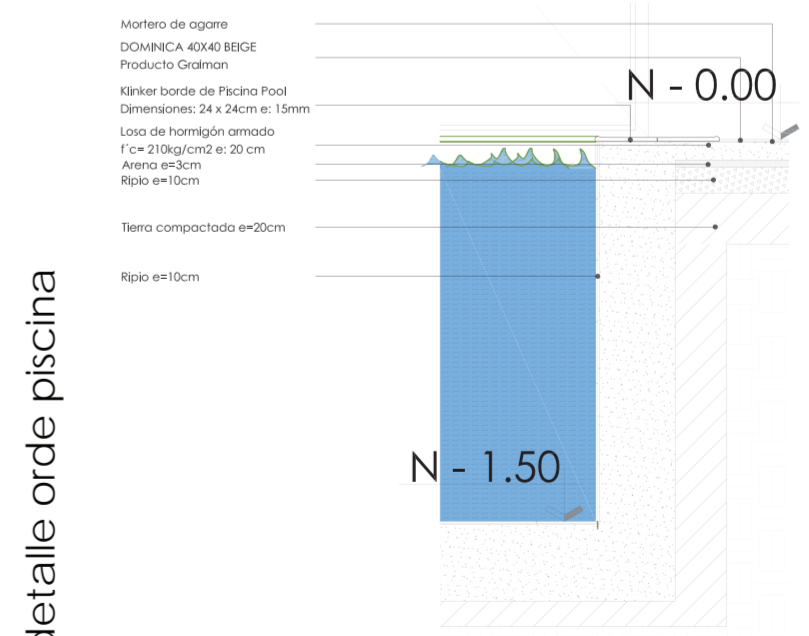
Mortero de agarre

DOMINICA 40X40 BEIGE
Producto Graiman

Klinker borde de Piscina Pool
Dimensiones: 24 x 24cm e: 15mm

Losa de hormigón armado
f´c= 210kg/cm2 e: 20 cm
Arena e=3cm
Ripio e=10cm

Tierra compactada e=20cm

Ripio e=10cm

N - 0.00

N - 1.50

detalle orde piscina